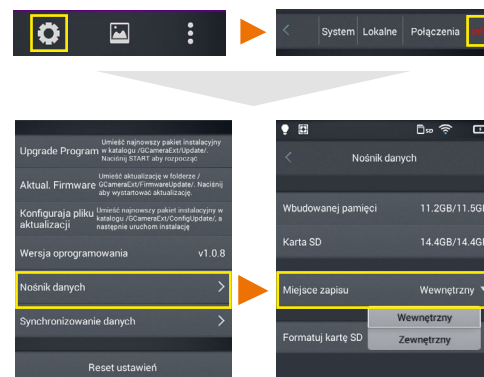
System Lokalne Połączenia

Upgrade Program Umieść najnowszy pakiet instalacyjny w katalogu /GCameraExt/Update/. Naciśnij START aby rozpocząć

Aktual. Firmware Umieść aktualizację w folderze / GCameraExt/FirmwareUpdate/. Naciśnij aby wystartować aktualizację.

Konfiguraja pliku aktualizacji Umieść najnowszy pakiet instalacyjny w katalogu /GCameraExt/ConfigUpdate/, a następnie uruchom instalację

Wersja oprogramowania v1.0.8

Nośnik danych

Synchronizowanie danych

Reset ustawień

Nośnik danych

Wbudowanej pamięci 11.2GB/11.5GB

Karta SD 14.4GB/14.4GB

Miejsce zapisu Wewnętrzny

Wewnętrzny

Formatuj kartę SD

Zewnętrzny